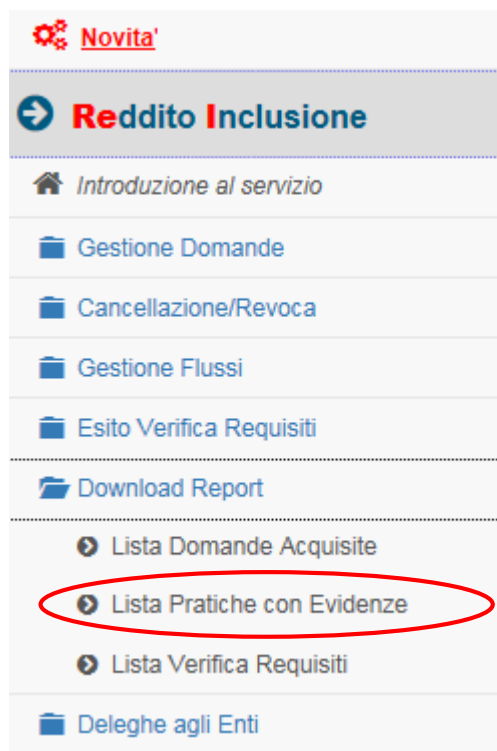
Novita'

Reddito Inclusione

Introduzione al servizio

Gestione Domande

Cancellazione/Revoca

Gestione Flussi

Esito Verifica Requisiti

Download Report

Lista Domande Acquisite

Lista Pratiche con Evidenze

Lista Verifica Requisiti

Deleghe agli Enti